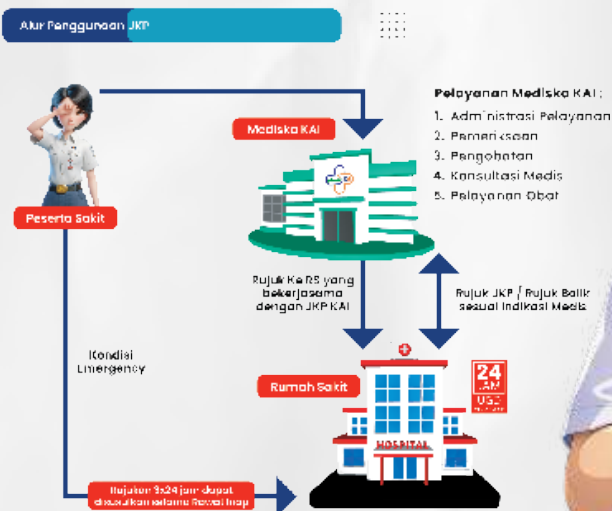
Alur Penggunaan JKP

Peserta Sakit

Mediska KAI

Pelayanan Mediska KAI :
1. Administrasi Pelayanan
2. Pemeriksaan
3. Pengobatan
4. Konsultasi Medis
5. Pelayanan Obat

Rujuk Ke RS yang bekerjasama dengan JKP KAI

Rujuk JKP / Rujuk Balik sesuai Indikasi Medis

Kondisi Emergency

Rumah Sakit

24 JAM UGD

HOSPITAL

Rujukan 3x24 jam dapat dilakukan selama Rawat Inap